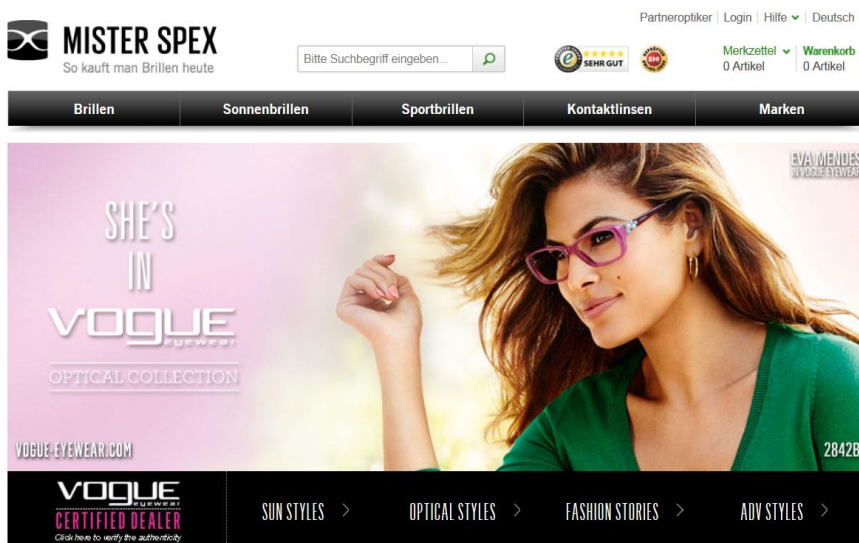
MISTER SPEX
So kauft man Brillen heute

Bitte Suchbegriff eingeben...

SEHR GUT

Partneroptiker | Login | Hilfe | Deutsch

Merkzettel
0 Artikel

Warenkorb
0 Artikel

Brillen | Sonnenbrillen | Sportbrillen | Kontaktlinsen | Marken

EVA MENDES
IN VOGUE EYEWEAR

SHE'S
IN
VOGUE
eyewear
OPTICAL COLLECTION

VOGUE-EYEWEAR.COM

2842B

VOGUE
eyewear
CERTIFIED DEALER
Click here to verify the authenticity

SUN STYLES >
OPTICAL STYLES >
FASHION STORIES >
ADV STYLES >